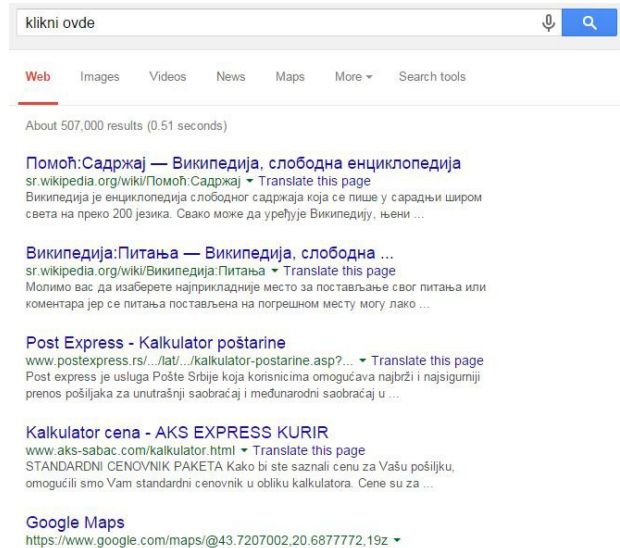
klikni ovde

Web Images Videos News Maps More ▾ Search tools

About 507,000 results (0.51 seconds)

Помоћ:Садржај — Википедија, слободна енциклопедија
sr.wikipedia.org/wiki/Помоћ:Садржај ▾ Translate this page
Википедија је енциклопедија слободног садржаја која се пише у сарадњи широм света на преко 200 језика. Свако може да уређује Википедију, њени ...

Википедија:Питања — Википедија, слободна ...
sr.wikipedia.org/wiki/Википедија:Питања ▾ Translate this page
Молимо вас да изаберете најприкладније место за постављање свог питања или коментара јер се питања постављена на погрешном месту могу лако ...

Post Express - Kalkulator poštarine
www.postexpress.rs/.../lat/.../kalkulator-postarine.asp?... ▾ Translate this page
Post express je usluga Pošte Srbije koja korisnicima omogućava najbrži i najsigurniji prenos pošiljaka za unutrašnji saobraćaj i međunarodni saobraćaj u ...

Kalkulator cena - AKS EXPRESS KURIR
www.aks-sabac.com/kalkulator.html ▾ Translate this page
STANDARDNI CENOVNIK PAKETA Kako bi ste saznali cenu za Vašu pošiljku, omogućili smo Vam standardni cenovnik u obliku kalkulatora. Cene su za ...

Google Maps
https://www.google.com/maps/@43.7207002,20.6877772,19z ▾